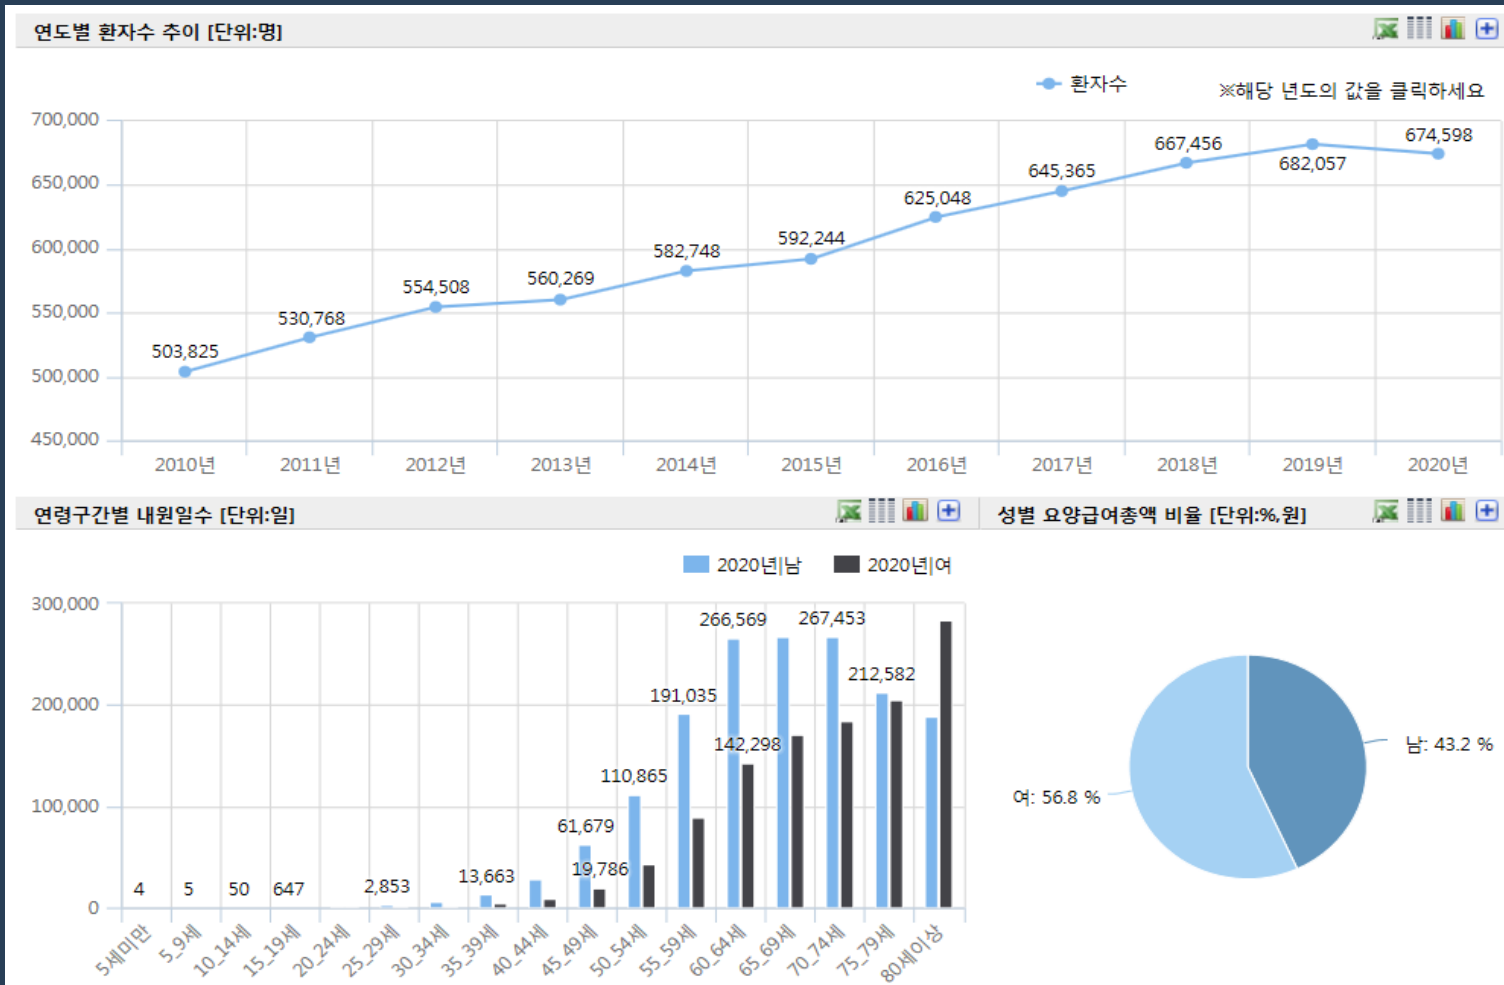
연도별 환자수 추이 [단위:명]

환자수

※해당 년도의 값을 클릭하세요

700,000
650,000
600,000
550,000
500,000
450,000

503,825
530,768
554,508
560,269
582,748
592,244
625,048
645,365
667,456
682,057
674,598

2010년
2011년
2012년
2013년
2014년
2015년
2016년
2017년
2018년
2019년
2020년

연령구간별 내원일수 [단위:일]

2020년|남
2020년|여

300,000
200,000
100,000
0

4
5
50
647
2,853
13,663
19,786
61,679
110,865
191,035
266,569
142,298
267,453
212,582

5세미만
5_9세
10_14세
15_19세
20_24세
25_29세
30_34세
35_39세
40_44세
45_49세
50_54세
55_59세
60_64세
65_69세
70_74세
75_79세
80세이상

성별 요양급여총액 비율 [단위:%,원]

남: 43.2 %
여: 56.8 %